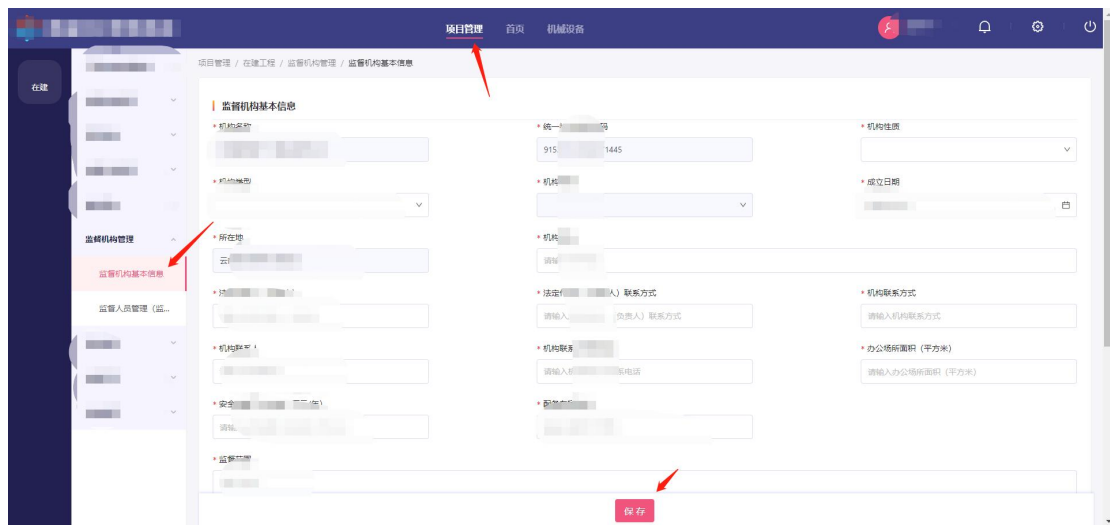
项目管理 首页 机械设备

在建

监督机构管理
监督机构基本信息
监督人员管理（监...

项目管理 / 在建工程 / 监督机构管理 / 监督机构基本信息

监督机构基本信息

* 机构名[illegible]
* 统一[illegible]码
915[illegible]1445
* 机构性质
* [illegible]
* 机构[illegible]
* 成立日期
* 所在地
云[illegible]
* 机构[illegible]
请输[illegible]
* 法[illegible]
* 法定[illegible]人）联系方式
请输入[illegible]负责人）联系方式
* 机构联系方式
请输入机构联系方式
* 机构联系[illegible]
* 机构联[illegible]
请输入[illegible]系电话
* 办公场所面积（平方米）
请输入办公场所面积（平方米）
* 安全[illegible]（年）
请输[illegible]
* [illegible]
* 监督范围

保存